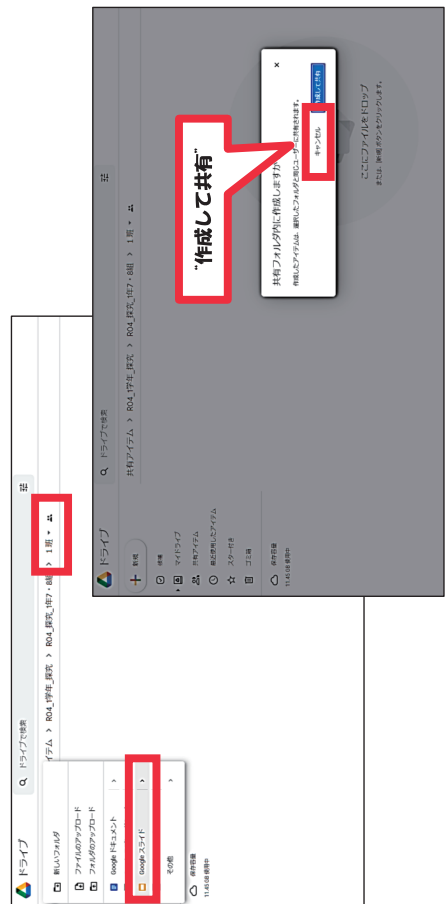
ドライブ
ドライブで検索
新しいフォルダ
ファイルのアップロード
フォルダのアップロード
Google ドキュメント
Google スライド
その他
保存容量
11.45 GB 使用中
アイテム > R04_1学年_探究 > R04_探究_1年7・8組 > 1班

ドライブ
ドライブで検索
新規
優先
マイドライブ
共有アイテム
最近使用したアイテム
スター付き
ゴミ箱
保存容量
11.45 GB 使用中
共有アイテム > R04_1学年_探究 > R04_探究_1年7・8組 > 1班
共有フォルダ内に作成しますか？
作成したアイテムは、選択したフォルダと同じユーザーと共有されます。
キャンセル
作成して共有
×
"作成して共有"
ここにファイルをドロップ
または、[新規] ボタンを使用します。